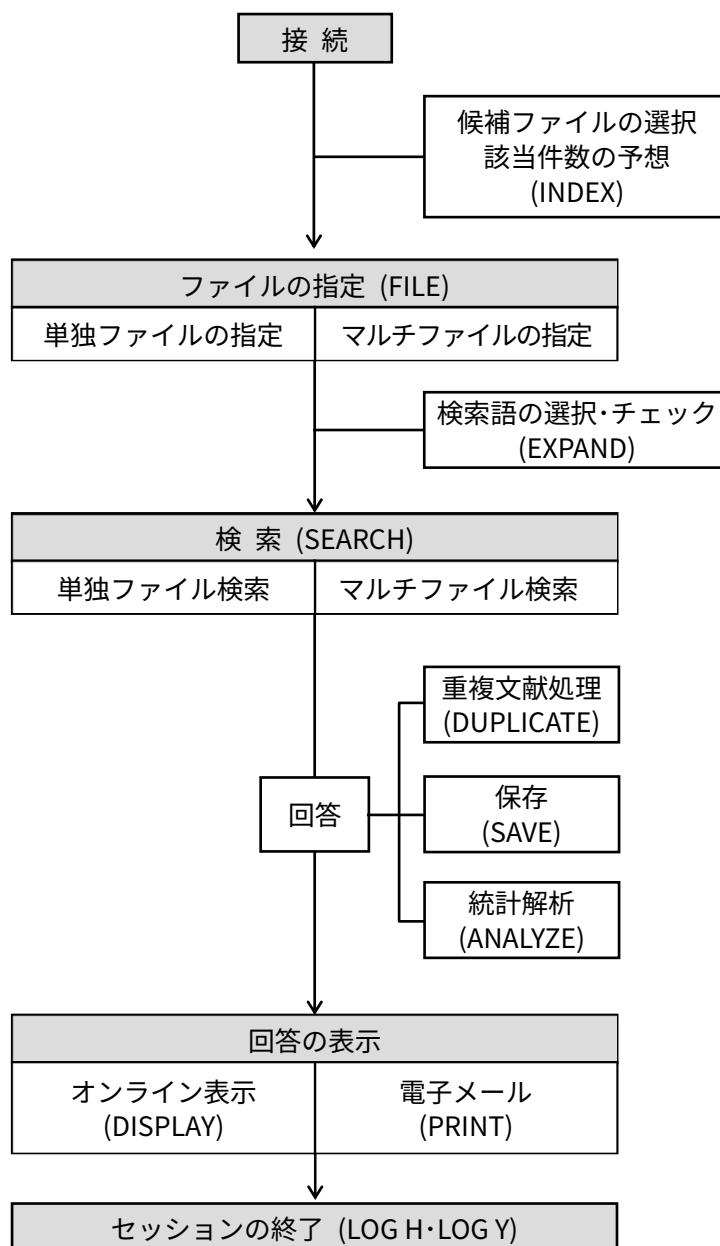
接 続

候補ファイルの選択
該当件数の予想
(INDEX)

ファイルの指定 (FILE)

単独ファイルの指定

マルチファイルの指定

検索語の選択・チェック
(EXPAND)

検 索 (SEARCH)

単独ファイル検索

マルチファイル検索

重複文献処理
(DUPLICATE)

回答

保存
(SAVE)

統計解析
(ANALYZE)

回答の表示

オンライン表示
(DISPLAY)

電子メール
(PRINT)

セッションの終了 (LOG H・LOG Y)